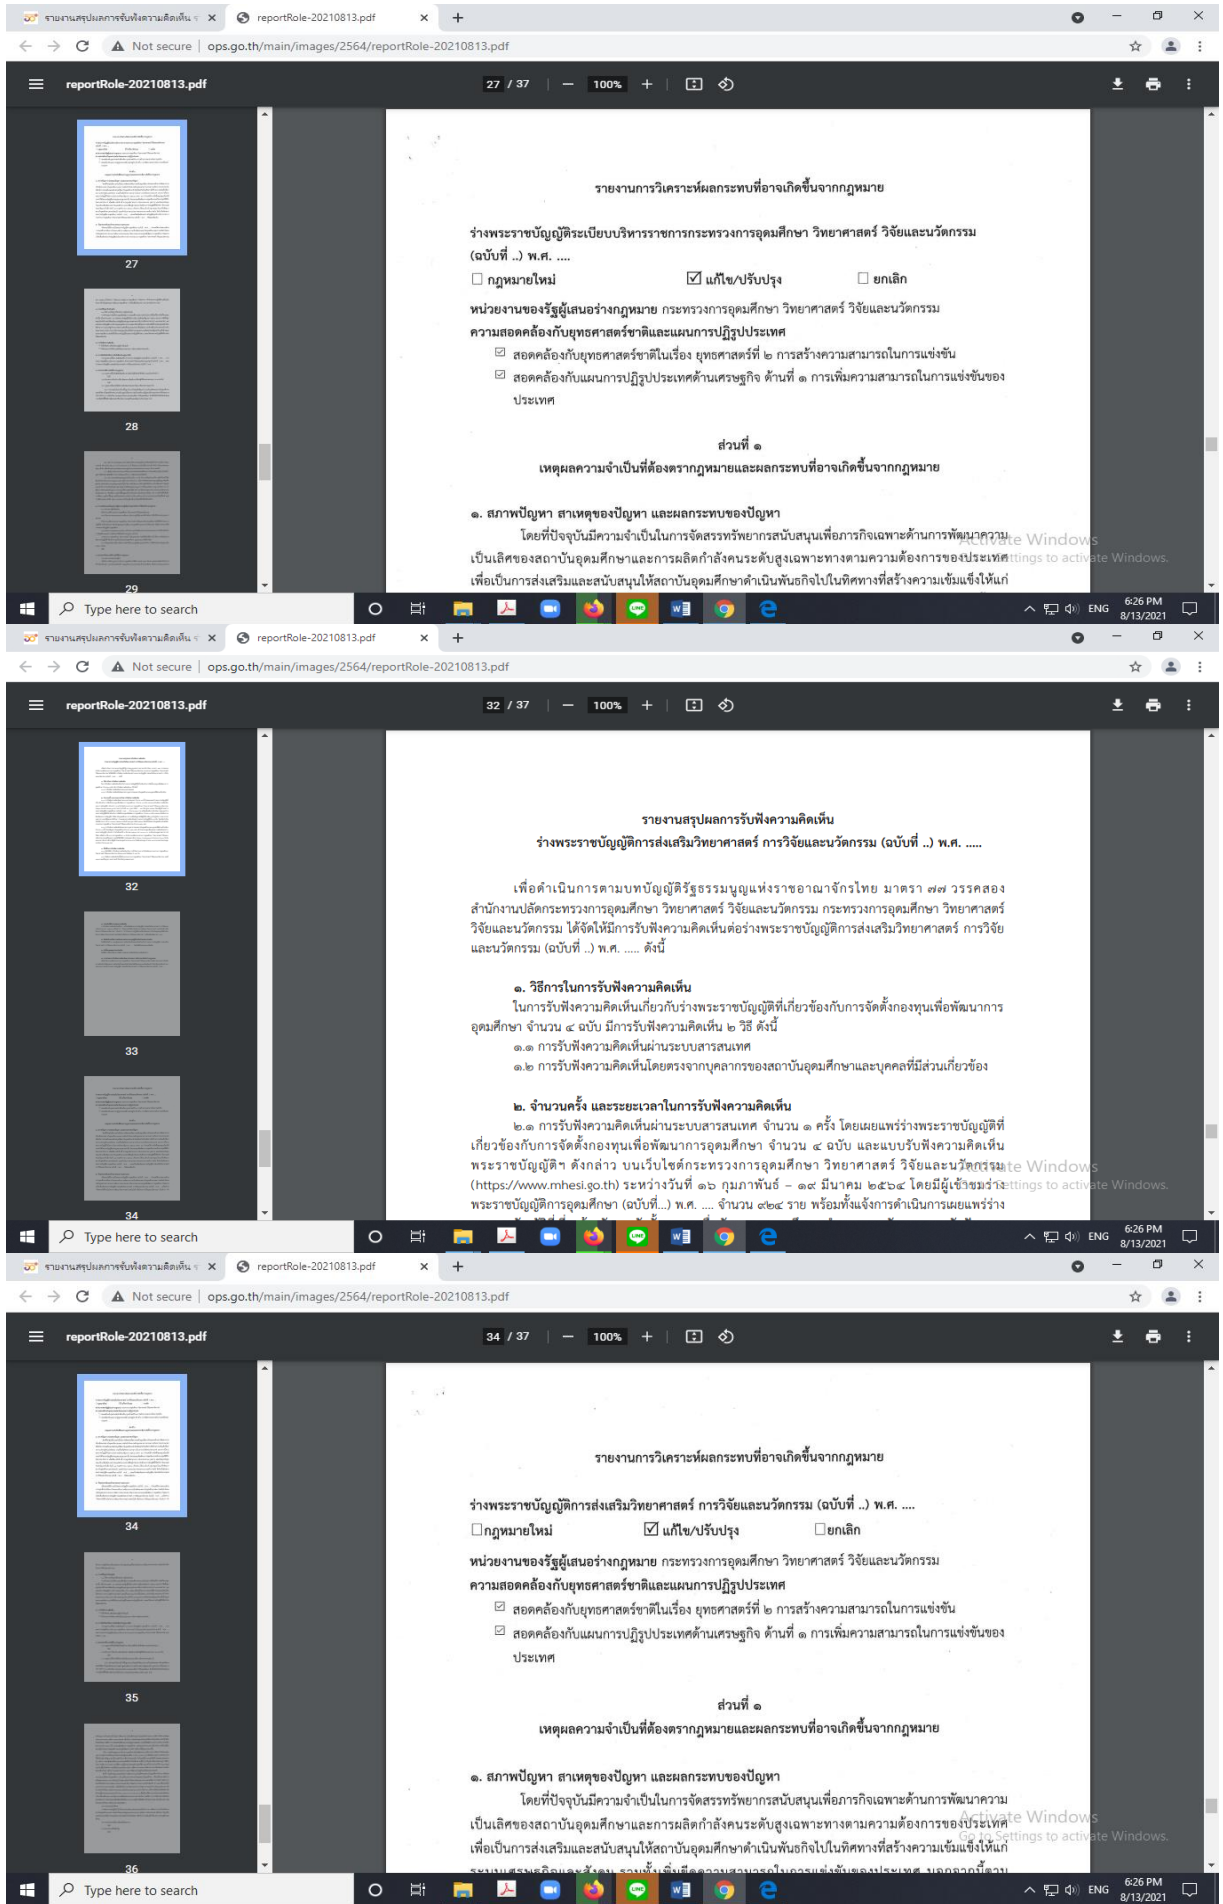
รายงานสรุปผลการรับฟังความคิดเห็น ร × reportRole-20210813.pdf × +

Not secure | ops.go.th/main/images/2564/reportRole-20210813.pdf

reportRole-20210813.pdf 27 / 37 100%

27
28
29

รายงานการวิเคราะห์ผลกระทบที่อาจเกิดขึ้นจากกฎหมาย

ร่างพระราชบัญญัติระเบียบบริหารราชการกระทรวงการอุดมศึกษา วิทยาศาสตร์ วิจัยและนวัตกรรม (ฉบับที่ ..) พ.ศ. ....

☐ กฎหมายใหม่ ☑ แก้ไข/ปรับปรุง ☐ ยกเลิก

หน่วยงานของรัฐผู้เสนอร่างกฎหมาย กระทรวงการอุดมศึกษา วิทยาศาสตร์ วิจัยและนวัตกรรม

ความสอดคล้องกับยุทธศาสตร์ชาติและแผนการปฏิรูปประเทศ

☑ สอดคล้องกับยุทธศาสตร์ชาติในเรื่อง ยุทธศาสตร์ที่ ๒ การสร้างความสามารถในการแข่งขัน

☑ สอดคล้องกับแผนการปฏิรูปประเทศด้านเศรษฐกิจ ด้านที่ ๑ การเพิ่มความสามารถในการแข่งขันของประเทศ

ส่วนที่ ๑

เหตุผลความจำเป็นที่ต้องตรากฎหมายและผลกระทบที่อาจเกิดขึ้นจากกฎหมาย

๑. สภาพปัญหา สาเหตุของปัญหา และผลกระทบของปัญหา

โดยที่ปัจจุบันมีความจำเป็นในการจัดสรรทรัพยากรสนับสนุนเพื่อภารกิจเฉพาะด้านการพัฒนาความเป็นเลิศของสถาบันอุดมศึกษาและการผลิตกำลังคนระดับสูงเฉพาะทางตามความต้องการของประเทศ เพื่อเป็นการส่งเสริมและสนับสนุนให้สถาบันอุดมศึกษาดำเนินพันธกิจไปในทิศทางที่สร้างความเข้มแข็งให้แก่

Activate Windows
Go to Settings to activate Windows.

Type here to search
6:26 PM 8/13/2021 ENG

รายงานสรุปผลการรับฟังความคิดเห็น ร × reportRole-20210813.pdf × +

Not secure | ops.go.th/main/images/2564/reportRole-20210813.pdf

reportRole-20210813.pdf 32 / 37 100%

32
33
34

รายงานสรุปผลการรับฟังความคิดเห็น
ร่างพระราชบัญญัติการส่งเสริมวิทยาศาสตร์ การวิจัยและนวัตกรรม (ฉบับที่ ..) พ.ศ. .....

เพื่อดำเนินการตามบทบัญญัติรัฐธรรมนูญแห่งราชอาณาจักรไทย มาตรา ๗๗ วรรคสอง สำนักงานปลัดกระทรวงการอุดมศึกษา วิทยาศาสตร์ วิจัยและนวัตกรรม กระทรวงการอุดมศึกษา วิทยาศาสตร์ วิจัยและนวัตกรรม ได้จัดให้มีการรับฟังความคิดเห็นต่อร่างพระราชบัญญัติการส่งเสริมวิทยาศาสตร์ การวิจัยและนวัตกรรม (ฉบับที่ ..) พ.ศ. ..... ดังนี้

๑. วิธีการในการรับฟังความคิดเห็น

ในการรับฟังความคิดเห็นเกี่ยวกับร่างพระราชบัญญัติที่เกี่ยวข้องกับการจัดตั้งกองทุนเพื่อพัฒนาการอุดมศึกษา จำนวน ๔ ฉบับ มีการรับฟังความคิดเห็น ๒ วิธี ดังนี้

๑.๑ การรับฟังความคิดเห็นผ่านระบบสารสนเทศ

๑.๒ การรับฟังความคิดเห็นโดยตรงจากบุคลากรของสถาบันอุดมศึกษาและบุคคลที่มีส่วนเกี่ยวข้อง

๒. จำนวนครั้ง และระยะเวลาในการรับฟังความคิดเห็น

๒.๑ การรับฟังความคิดเห็นผ่านระบบสารสนเทศ จำนวน ๑ ครั้ง โดยเผยแพร่ร่างพระราชบัญญัติที่เกี่ยวข้องกับการจัดตั้งกองทุนเพื่อพัฒนาการอุดมศึกษา จำนวน ๔ ฉบับ และแบบรับฟังความคิดเห็นพระราชบัญญัติฯ ดังกล่าว บนเว็บไซต์กระทรวงการอุดมศึกษา วิทยาศาสตร์ วิจัยและนวัตกรรม (https://www.mhesi.go.th) ระหว่างวันที่ ๑๖ กุมภาพันธ์ – ๑๙ มีนาคม ๒๕๖๔ โดยมีผู้เข้าชมร่างพระราชบัญญัติการอุดมศึกษา (ฉบับที่...) พ.ศ. .... จำนวน ๗๒๔ ราย พร้อมทั้งแจ้งการดำเนินการเผยแพร่ร่าง

Activate Windows
Go to Settings to activate Windows.

Type here to search
6:26 PM 8/13/2021 ENG

รายงานสรุปผลการรับฟังความคิดเห็น ร × reportRole-20210813.pdf × +

Not secure | ops.go.th/main/images/2564/reportRole-20210813.pdf

reportRole-20210813.pdf 34 / 37 100%

34
35
36

รายงานการวิเคราะห์ผลกระทบที่อาจเกิดขึ้นจากกฎหมาย

ร่างพระราชบัญญัติการส่งเสริมวิทยาศาสตร์ การวิจัยและนวัตกรรม (ฉบับที่ ..) พ.ศ. ....

☐ กฎหมายใหม่ ☑ แก้ไข/ปรับปรุง ☐ ยกเลิก

หน่วยงานของรัฐผู้เสนอร่างกฎหมาย กระทรวงการอุดมศึกษา วิทยาศาสตร์ วิจัยและนวัตกรรม

ความสอดคล้องกับยุทธศาสตร์ชาติและแผนการปฏิรูปประเทศ

☑ สอดคล้องกับยุทธศาสตร์ชาติในเรื่อง ยุทธศาสตร์ที่ ๒ การสร้างความสามารถในการแข่งขัน

☑ สอดคล้องกับแผนการปฏิรูปประเทศด้านเศรษฐกิจ ด้านที่ ๑ การเพิ่มความสามารถในการแข่งขันของประเทศ

ส่วนที่ ๑

เหตุผลความจำเป็นที่ต้องตรากฎหมายและผลกระทบที่อาจเกิดขึ้นจากกฎหมาย

๑. สภาพปัญหา สาเหตุของปัญหา และผลกระทบของปัญหา

โดยที่ปัจจุบันมีความจำเป็นในการจัดสรรทรัพยากรสนับสนุนเพื่อภารกิจเฉพาะด้านการพัฒนาความเป็นเลิศของสถาบันอุดมศึกษาและการผลิตกำลังคนระดับสูงเฉพาะทางตามความต้องการของประเทศ เพื่อเป็นการส่งเสริมและสนับสนุนให้สถาบันอุดมศึกษาดำเนินพันธกิจไปในทิศทางที่สร้างความเข้มแข็งให้แก่ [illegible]

Activate Windows
Go to Settings to activate Windows.

Type here to search
6:26 PM 8/13/2021 ENG